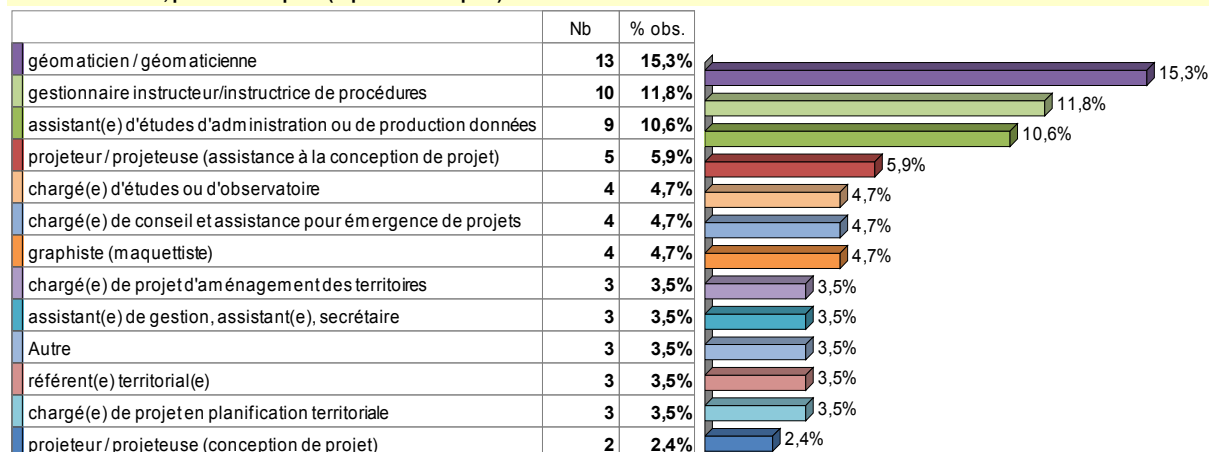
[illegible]

| | Nb | % obs. |
|---|---|---|
| géomaticien / géomaticienne | 13 | 15,3% |
| gestionnaire instructeur/instructrice de procédures | 10 | 11,8% |
| assistant(e) d'études d'administration ou de production données | 9 | 10,6% |
| projeteur / projeteuse (assistance à la conception de projet) | 5 | 5,9% |
| chargé(e) d'études ou d'observatoire | 4 | 4,7% |
| chargé(e) de conseil et assistance pour émergence de projets | 4 | 4,7% |
| graphiste (maquettiste) | 4 | 4,7% |
| chargé(e) de projet d'aménagement des territoires | 3 | 3,5% |
| assistant(e) de gestion, assistant(e), secrétaire | 3 | 3,5% |
| Autre | 3 | 3,5% |
| référent(e) territorial(e) | 3 | 3,5% |
| chargé(e) de projet en planification territoriale | 3 | 3,5% |
| projeteur / projeteuse (conception de projet) | 2 | 2,4% |

15,3%
11,8%
10,6%
5,9%
4,7%
4,7%
4,7%
3,5%
3,5%
3,5%
3,5%
3,5%
2,4%